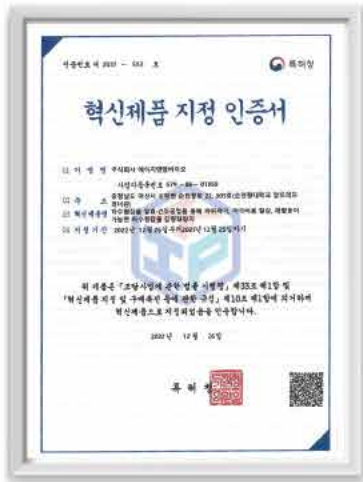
인증번호 제 2021 - 153 호

특허청

혁신제품 지정 인증서

① 기 업 명 주식회사 에이치엠티바이오

사업자등록번호 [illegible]

② 주 소 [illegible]

③ 혁신제품명 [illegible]

④ 지 정 기 간 2022년 12월 26일부터 2025년 12월 25일까지

위 제품은 「조달사업에 관한 법률 시행령」 제33조 제1항 및 「혁신제품 지정 및 구매촉진 등에 관한 규정」 제10조 제1항에 의거하여 혁신제품으로 지정되었음을 인증합니다.

2022년 12월 26일

특 허 청 장